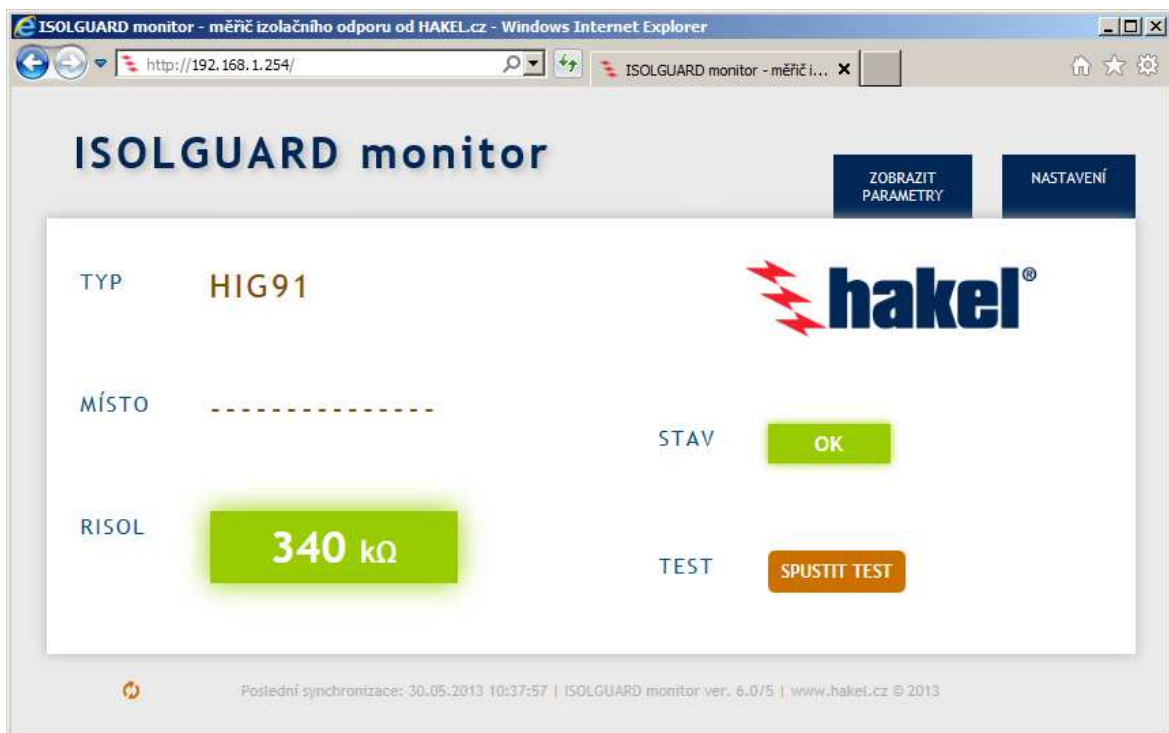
ISOLGUARD monitor - měřič izolačního odporu od HAKEL.cz - Windows Internet Explorer

http://192.168.1.254/

ISOLGUARD monitor - měřič i... ×

ISOLGUARD monitor

ZOBRAZIT PARAMETRY

NASTAVENÍ

TYP HIG91

hakel®

MÍSTO ---------------

STAV OK

RISOL 340 kΩ

TEST SPUSTIT TEST

Poslední synchronizace: 30.05.2013 10:37:57 | ISOLGUARD monitor ver. 6.0/5 | www.hakel.cz © 2013